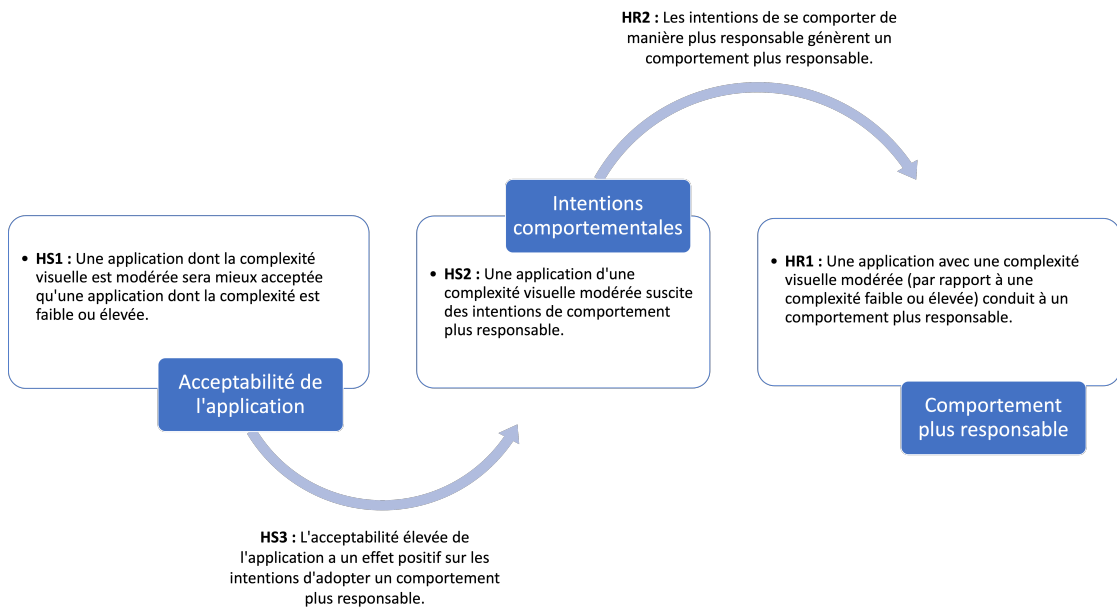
**HR2 :** Les intentions de se comporter de manière plus responsable génèrent un comportement plus responsable.

- **HS1 :** Une application dont la complexité visuelle est modérée sera mieux acceptée qu'une application dont la complexité est faible ou élevée.

Acceptabilité de l'application

Intentions comportementales

- **HS2 :** Une application d'une complexité visuelle modérée suscite des intentions de comportement plus responsable.

- **HR1 :** Une application avec une complexité visuelle modérée (par rapport à une complexité faible ou élevée) conduit à un comportement plus responsable.

Comportement plus responsable

**HS3 :** L'acceptabilité élevée de l'application a un effet positif sur les intentions d'adopter un comportement plus responsable.